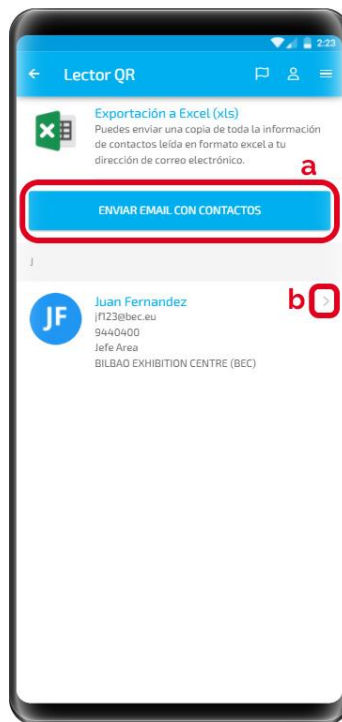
2:23

Lector QR

Exportación a Excel (xls)
Puedes enviar una copia de toda la información de contactos leída en formato excel a tu dirección de correo electrónico.

a

ENVIAR EMAIL CON CONTACTOS

J

JF

Juan Fernandez
jf123@bec.eu
9440400
Jefe Area
BILBAO EXHIBITION CENTRE (BEC)

b